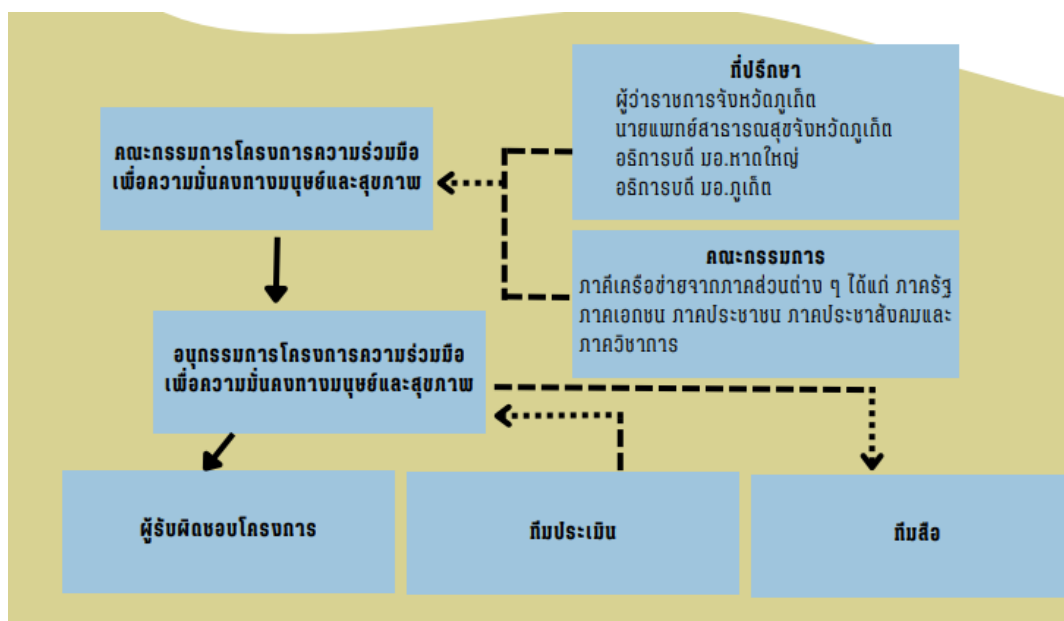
ที่ปรึกษา
ผู้ว่าราชการจังหวัดภูเก็ต
นายแพทย์สาธารณสุขจังหวัดภูเก็ต
อธิการบดี มอ.หาดใหญ่
อธิการบดี มอ.ภูเก็ต

คณะกรรมการโครงการความร่วมมือเพื่อความมั่นคงทางมนุษย์และสุขภาพ

คณะกรรมการ
ภาคีเครือข่ายจากภาคส่วนต่าง ๆ ได้แก่ ภาครัฐ ภาคเอกชน ภาคประชาชน ภาคประชาสังคมและภาควิชาการ

อนุกรรมการโครงการความร่วมมือเพื่อความมั่นคงทางมนุษย์และสุขภาพ

ผู้รับผิดชอบโครงการ

ทีมประเมิน

ทีมสื่อ